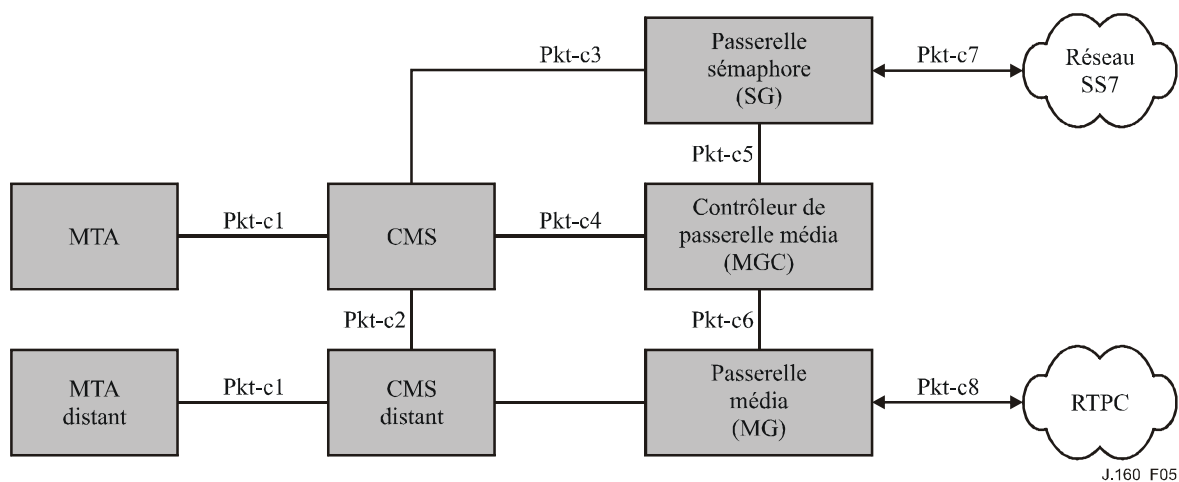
Pkt-c3

Passerelle sémaphore (SG)

Pkt-c7

Réseau SS7

Pkt-c5

MTA

Pkt-c1

CMS

Pkt-c4

Contrôleur de passerelle média (MGC)

Pkt-c2

Pkt-c6

MTA distant

Pkt-c1

CMS distant

Passerelle média (MG)

Pkt-c8

RTPC

J.160 F05